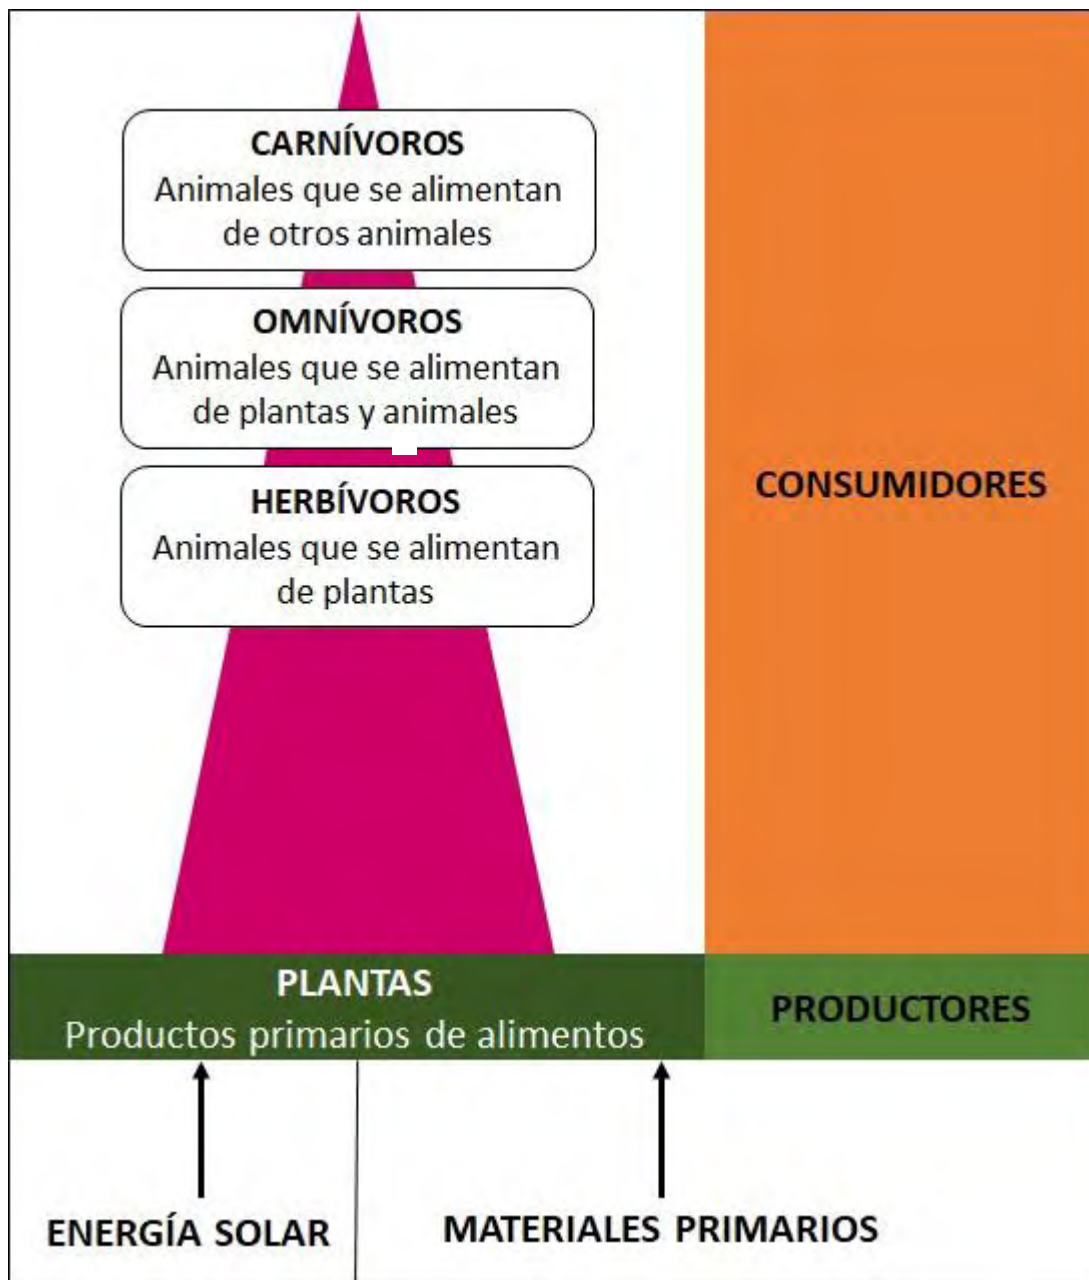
CARNÍVOROS
Animales que se alimentan de otros animales

OMNÍVOROS
Animales que se alimentan de plantas y animales

HERBÍVOROS
Animales que se alimentan de plantas

CONSUMIDORES

PLANTAS
Productos primarios de alimentos

PRODUCTORES

ENERGÍA SOLAR

MATERIALES PRIMARIOS